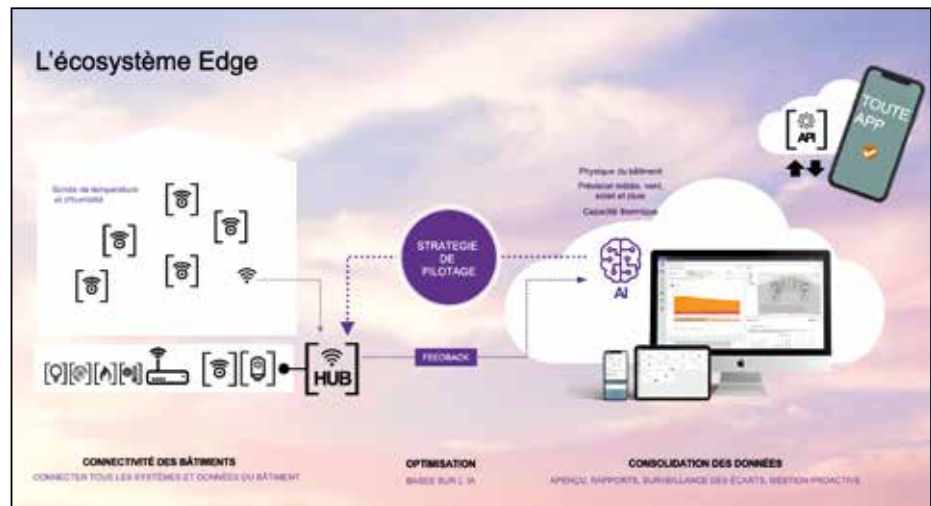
L'écosystème Edge

Sonde de température et d'humidité

STRATEGIE DE PILOTAGE

HUB

FEEDBACK

Physique du bâtiment

Prévision météo, vent, soleil et pluie

Capacité thermique

AI

API

TOUTE APP

CONNECTIVITÉ DES BÂTIMENTS
CONNECTER TOUS LES SYSTÈMES ET DONNÉES DU BÂTIMENT

OPTIMISATION
BASÉE SUR L'IA

CONSOLIDATION DES DONNÉES
APERÇU, RAPPORTS, SURVEILLANCE DES ÉCARTS, GESTION PROACTIVE